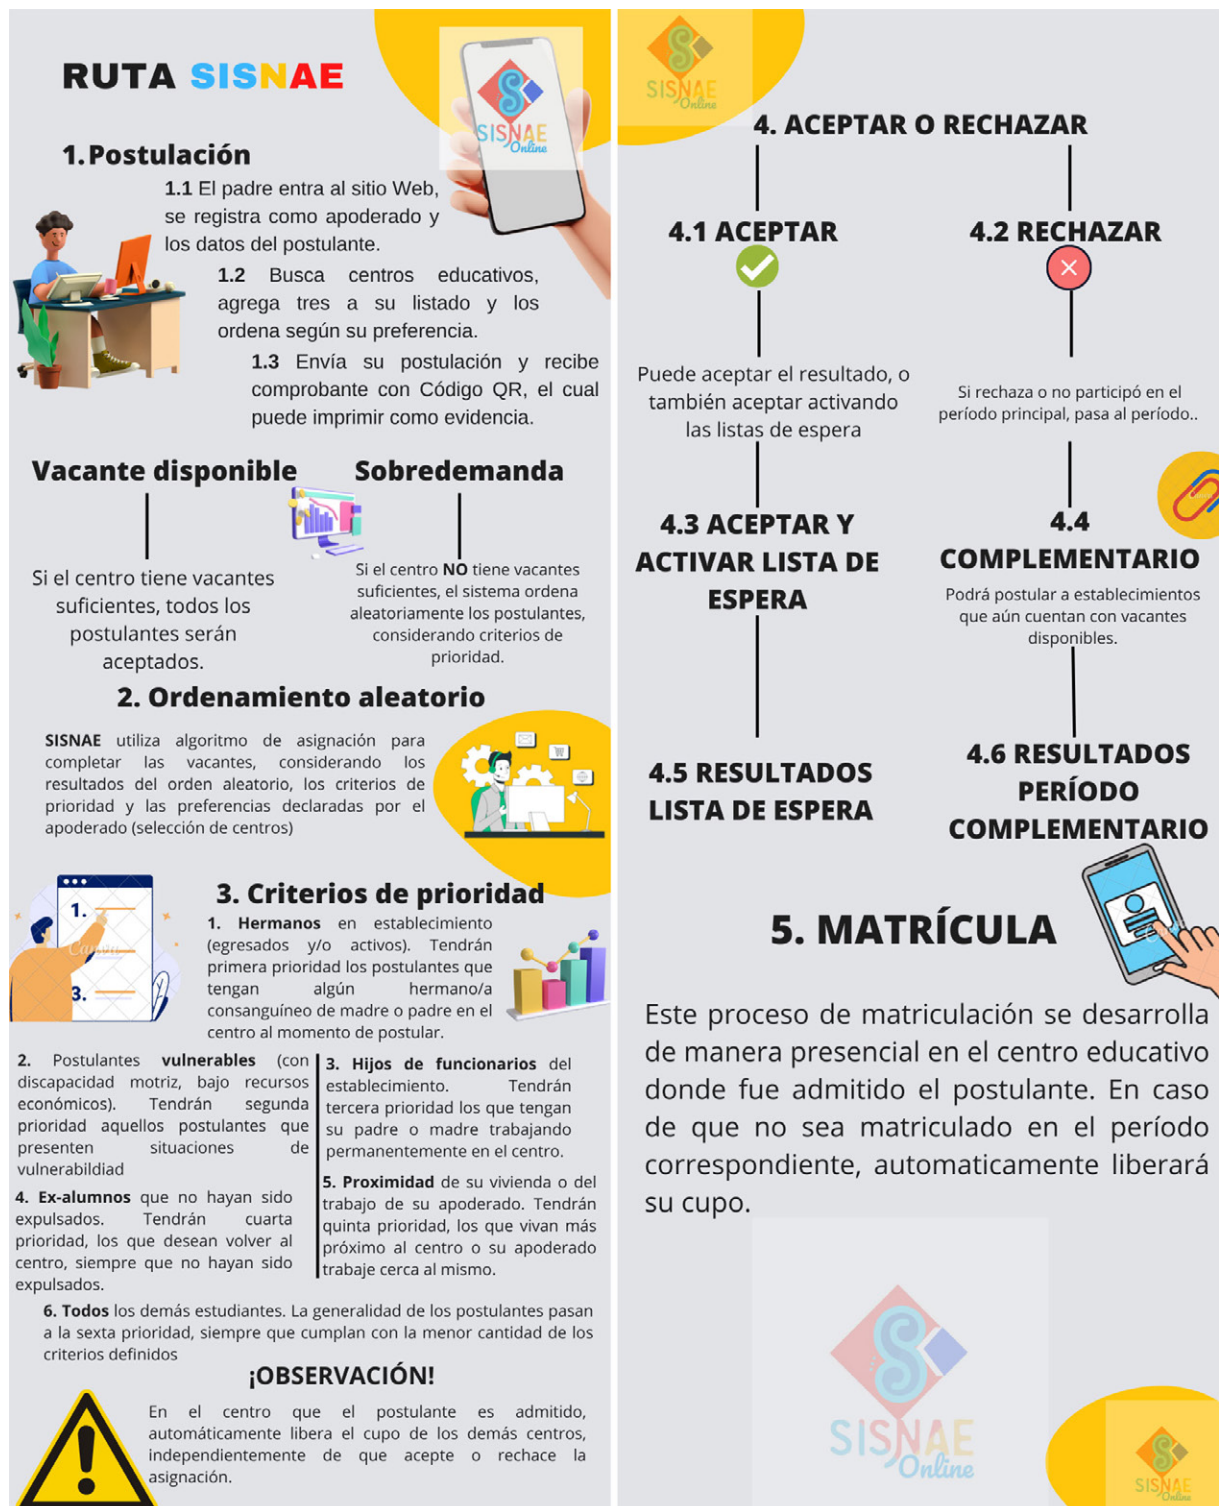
RUTA SISNAE

SISNAE Online

1. Postulación

1.1 El padre entra al sitio Web, se registra como apoderado y los datos del postulante.

1.2 Busca centros educativos, agrega tres a su listado y los ordena según su preferencia.

1.3 Envía su postulación y recibe comprobante con Código QR, el cual puede imprimir como evidencia.

Vacante disponible

Si el centro tiene vacantes suficientes, todos los postulantes serán aceptados.

Sobredemanda

Si el centro NO tiene vacantes suficientes, el sistema ordena aleatoriamente los postulantes, considerando criterios de prioridad.

2. Ordenamiento aleatorio

SISNAE utiliza algoritmo de asignación para completar las vacantes, considerando los resultados del orden aleatorio, los criterios de prioridad y las preferencias declaradas por el apoderado (selección de centros)

3. Criterios de prioridad

1. Hermanos en establecimiento (egresados y/o activos). Tendrán primera prioridad los postulantes que tengan algún hermano/a consanguíneo de madre o padre en el centro al momento de postular.

2. Postulantes vulnerables (con discapacidad motriz, bajo recursos económicos). Tendrán segunda prioridad aquellos postulantes que presenten situaciones de vulnerabildiad

4. Ex-alumnos que no hayan sido expulsados. Tendrán cuarta prioridad, los que desean volver al centro, siempre que no hayan sido expulsados.

3. Hijos de funcionarios del establecimiento. Tendrán tercera prioridad los que tengan su padre o madre trabajando permanentemente en el centro.

5. Proximidad de su vivienda o del trabajo de su apoderado. Tendrán quinta prioridad, los que vivan más próximo al centro o su apoderado trabaje cerca al mismo.

6. Todos los demás estudiantes. La generalidad de los postulantes pasan a la sexta prioridad, siempre que cumplan con la menor cantidad de los criterios definidos

¡OBSERVACIÓN!

En el centro que el postulante es admitido, automáticamente libera el cupo de los demás centros, independientemente de que acepte o rechace la asignación.

SISNAE Online

4. ACEPTAR O RECHAZAR

4.1 ACEPTAR

Puede aceptar el resultado, o también aceptar activando las listas de espera

4.2 RECHAZAR

Si rechaza o no participó en el período principal, pasa al período..

4.3 ACEPTAR Y ACTIVAR LISTA DE ESPERA

4.4 COMPLEMENTARIO

Podrá postular a establecimientos que aún cuentan con vacantes disponibles.

4.5 RESULTADOS LISTA DE ESPERA

4.6 RESULTADOS PERÍODO COMPLEMENTARIO

5. MATRÍCULA

Este proceso de matriculación se desarrolla de manera presencial en el centro educativo donde fue admitido el postulante. En caso de que no sea matriculado en el período correspondiente, automaticamente liberará su cupo.

SISNAE Online

SISNAE Online